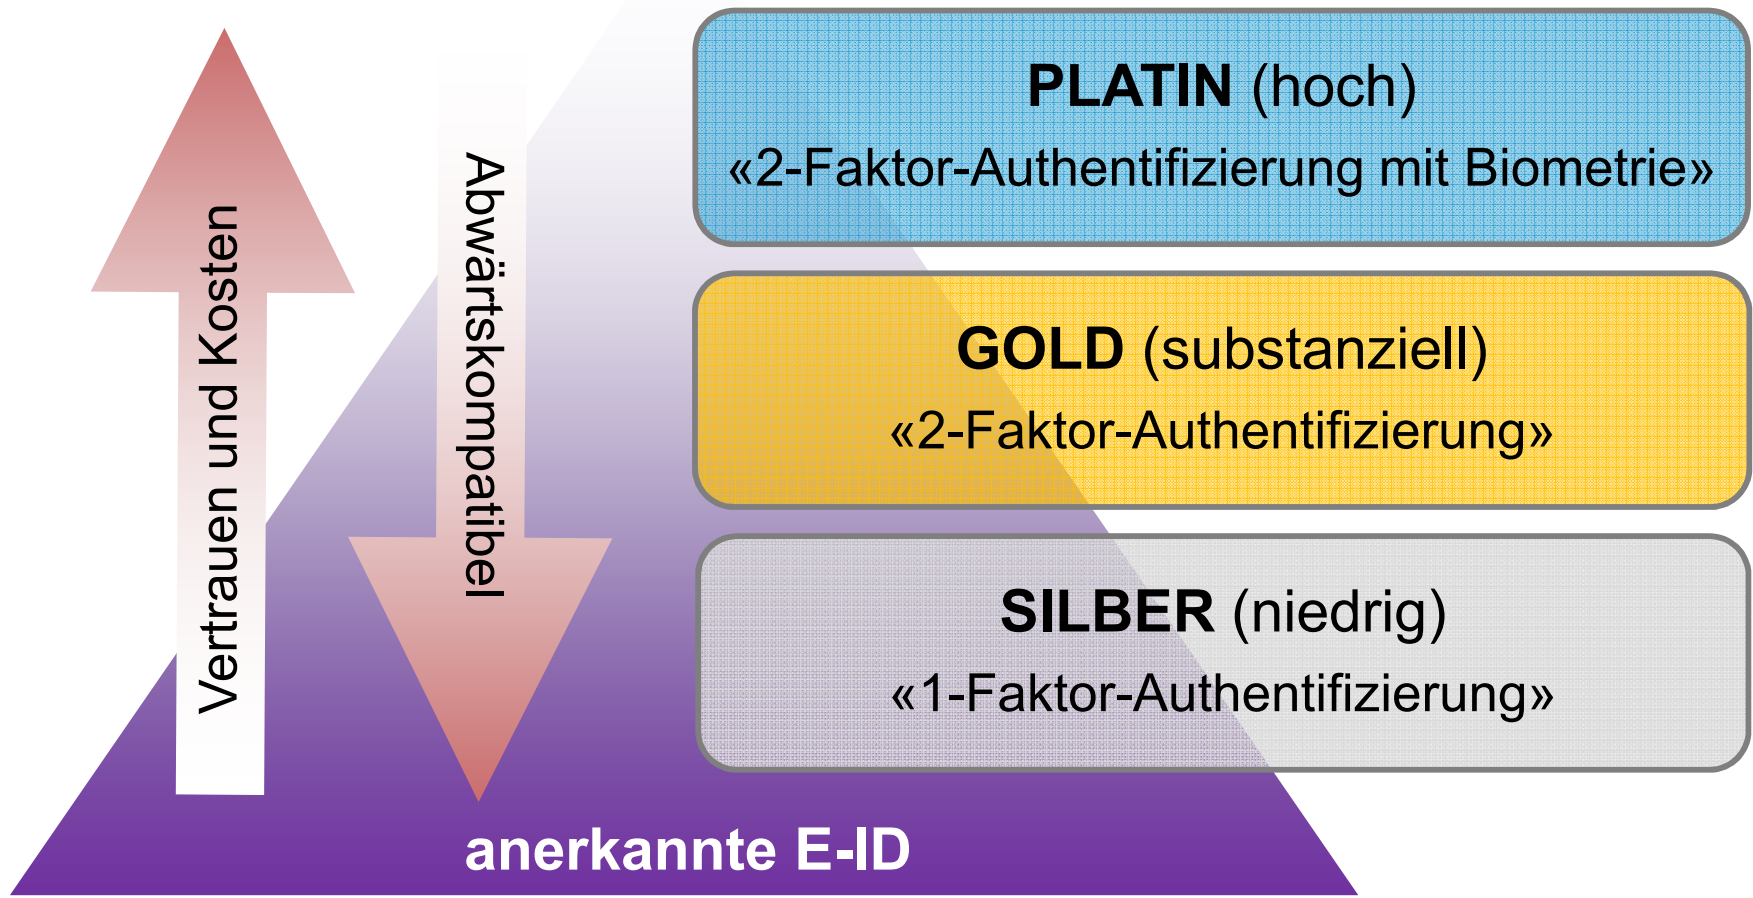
Vertrauen und Kosten

Abwärtskompatibel

PLATIN (hoch)
«2-Faktor-Authentifizierung mit Biometrie»

GOLD (substanziell)
«2-Faktor-Authentifizierung»

SILBER (niedrig)
«1-Faktor-Authentifizierung»

anerkannte E-ID